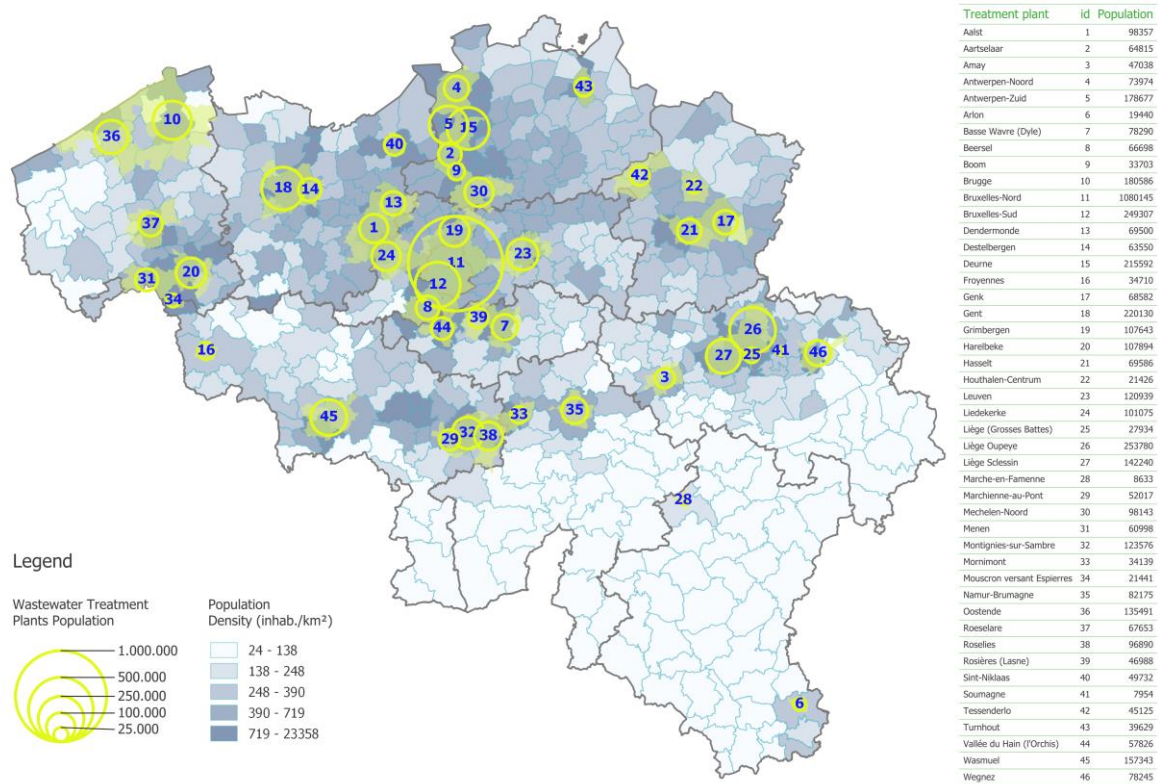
36 10 4 43 5 15 40 2 9 42 22 18 14 30 13 37 17 1 19 21 24 11 23 31 20 12 34 8 16 44 39 7 26 27 25 41 46 3 45 33 35 29 32 38 28 6

Legend

Wastewater Treatment Plants Population

1.000.000
500.000
250.000
100.000
25.000

Population Density (inhab./km²)

24 - 138
138 - 248
248 - 390
390 - 719
719 - 23358

| Treatment plant | id | Population |
|---|---|---|
| Aalst | 1 | 98357 |
| Aartselaar | 2 | 64815 |
| Amay | 3 | 47038 |
| Antwerpen-Noord | 4 | 73974 |
| Antwerpen-Zuid | 5 | 178677 |
| Arlon | 6 | 19440 |
| Basse Wavre (Dyle) | 7 | 78290 |
| Beersel | 8 | 66698 |
| Boom | 9 | 33703 |
| Brugge | 10 | 180586 |
| Bruxelles-Nord | 11 | 1080145 |
| Bruxelles-Sud | 12 | 249307 |
| Dendermonde | 13 | 69500 |
| Destelbergen | 14 | 63550 |
| Deurne | 15 | 215592 |
| Froyennes | 16 | 34710 |
| Genk | 17 | 68582 |
| Gent | 18 | 220130 |
| Grimbergen | 19 | 107643 |
| Harelbeke | 20 | 107894 |
| Hasselt | 21 | 69586 |
| Houthalen-Centrum | 22 | 21426 |
| Leuven | 23 | 120939 |
| Liedekerke | 24 | 101075 |
| Liège (Grosses Battes) | 25 | 27934 |
| Liège Oupeye | 26 | 253780 |
| Liège Sclessin | 27 | 142240 |
| Marche-en-Famenne | 28 | 8633 |
| Marchienne-au-Pont | 29 | 52017 |
| Mechelen-Noord | 30 | 98143 |
| Menen | 31 | 60998 |
| Montignies-sur-Sambre | 32 | 123576 |
| Mornimont | 33 | 34139 |
| Mouscron versant Espierres | 34 | 21441 |
| Namur-Brumagne | 35 | 82175 |
| Oostende | 36 | 135491 |
| Roeselare | 37 | 67653 |
| Roselies | 38 | 96890 |
| Rosières (Lasne) | 39 | 46988 |
| Sint-Niklaas | 40 | 49732 |
| Soumagne | 41 | 7954 |
| Tessenderlo | 42 | 45125 |
| Turnhout | 43 | 39629 |
| Vallée du Hain (l'Orchis) | 44 | 57826 |
| Wasmuel | 45 | 157343 |
| Wegnez | 46 | 78245 |